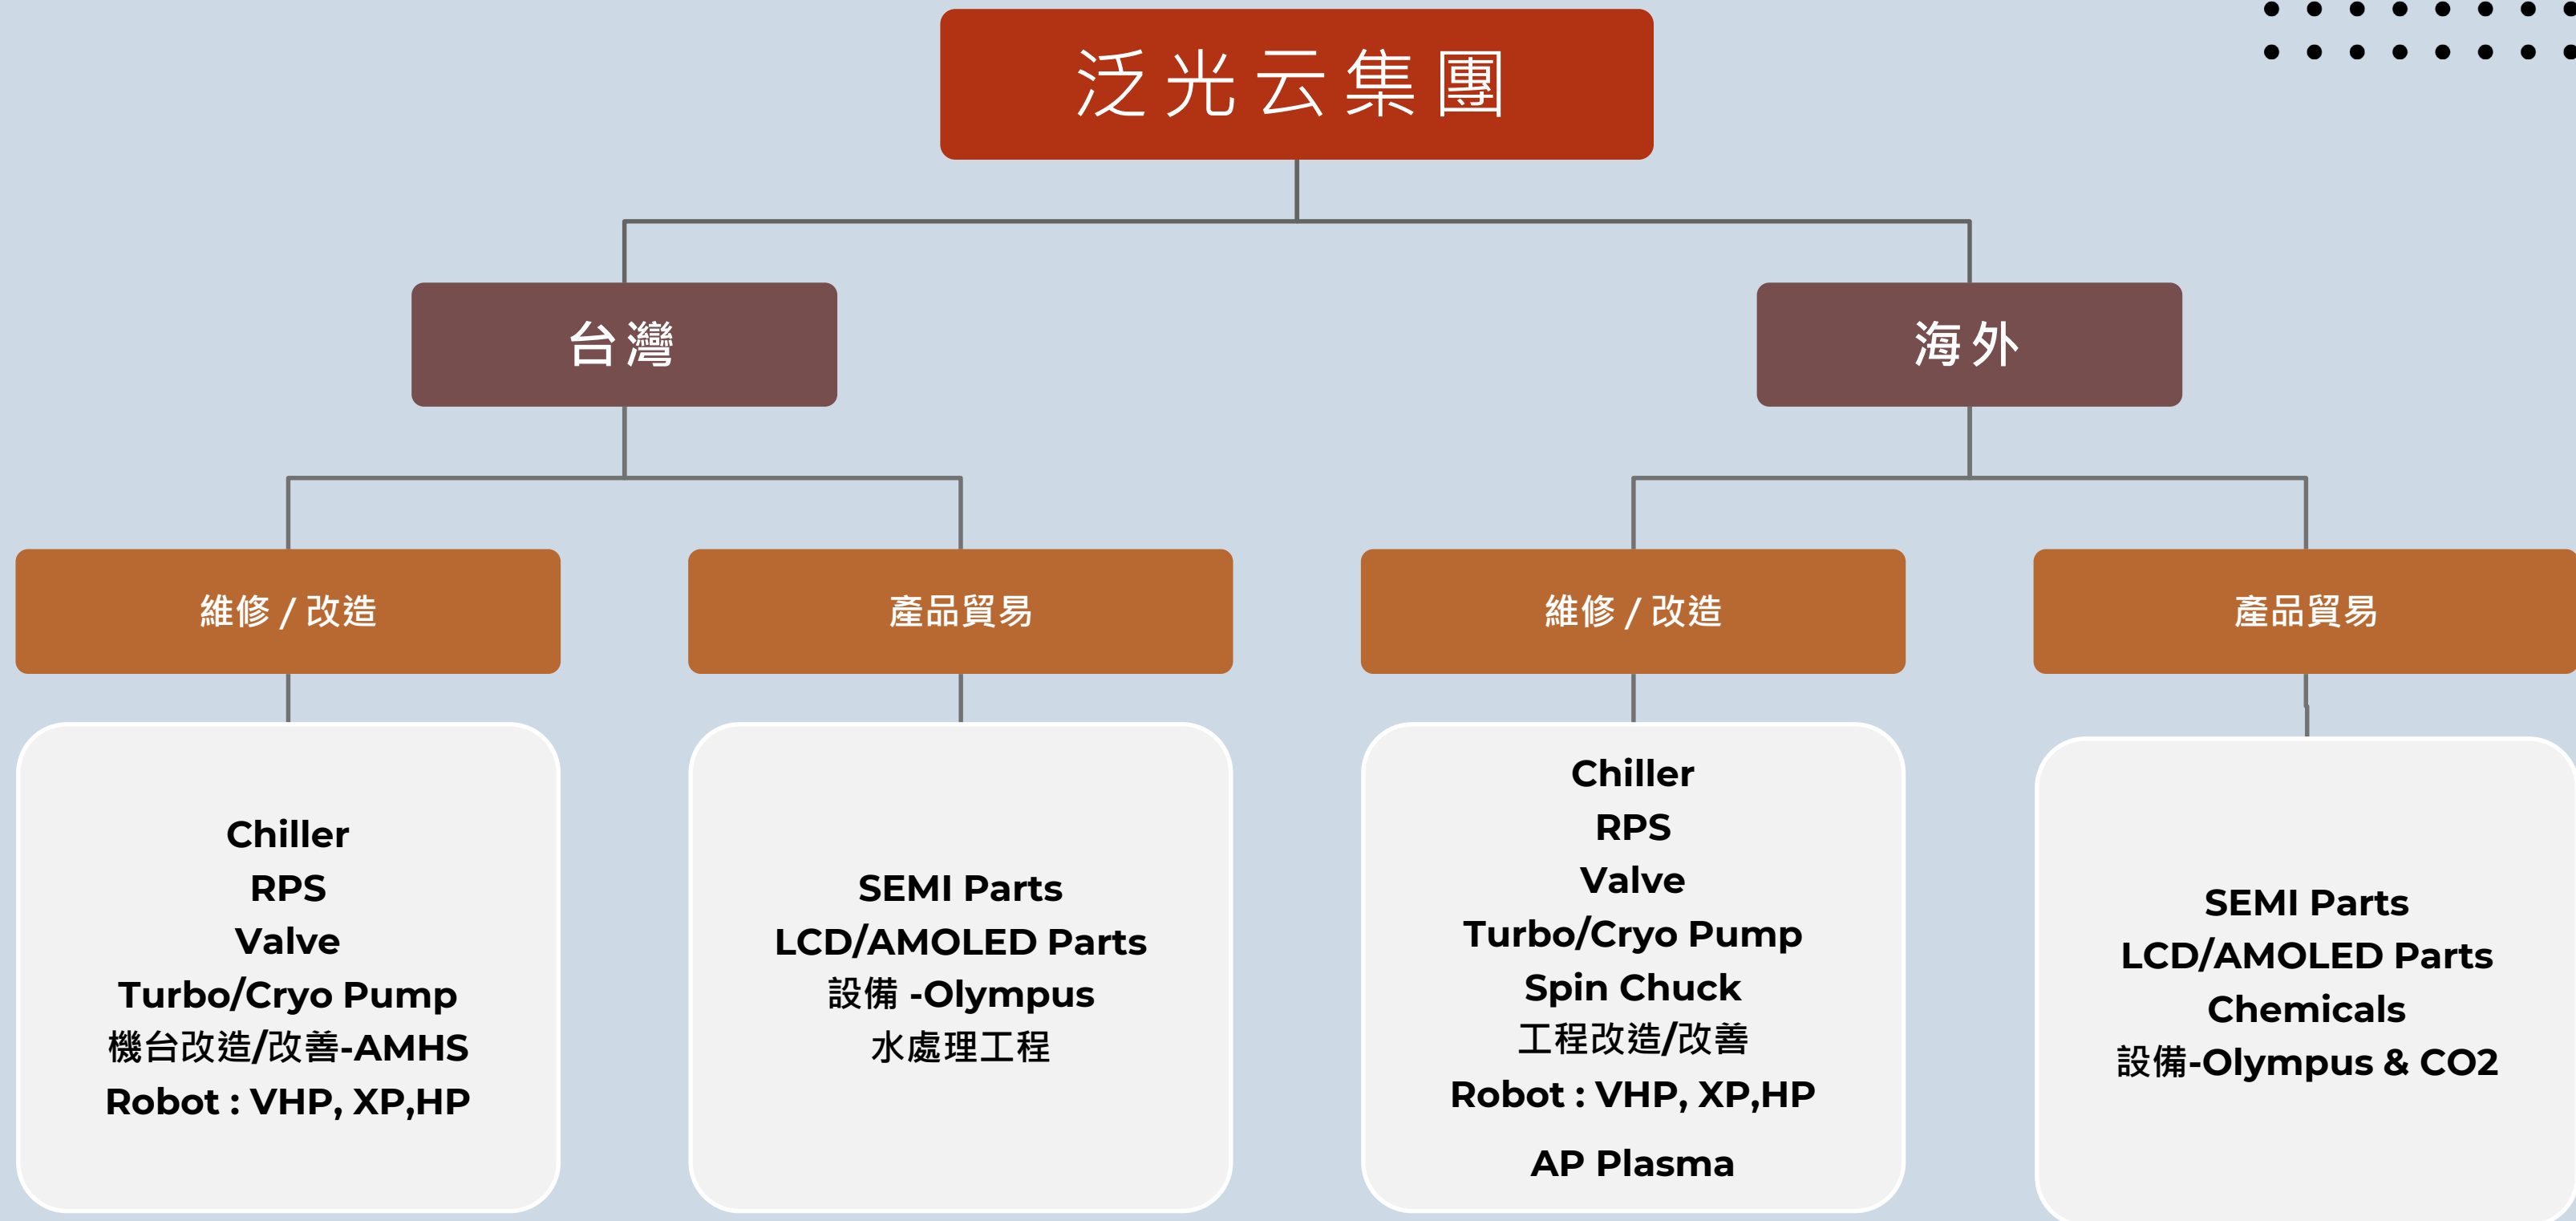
泛光云集團

台灣

海外

維修 / 改造

產品貿易

維修 / 改造

產品貿易

Chiller
RPS
Valve
Turbo/Cryo Pump
機台改造/改善-AMHS
Robot : VHP, XP,HP

SEMI Parts
LCD/AMOLED Parts
設備 -Olympus
水處理工程

Chiller
RPS
Valve
Turbo/Cryo Pump
Spin Chuck
工程改造/改善
Robot : VHP, XP,HP
AP Plasma

SEMI Parts
LCD/AMOLED Parts
Chemicals
設備-Olympus & CO2